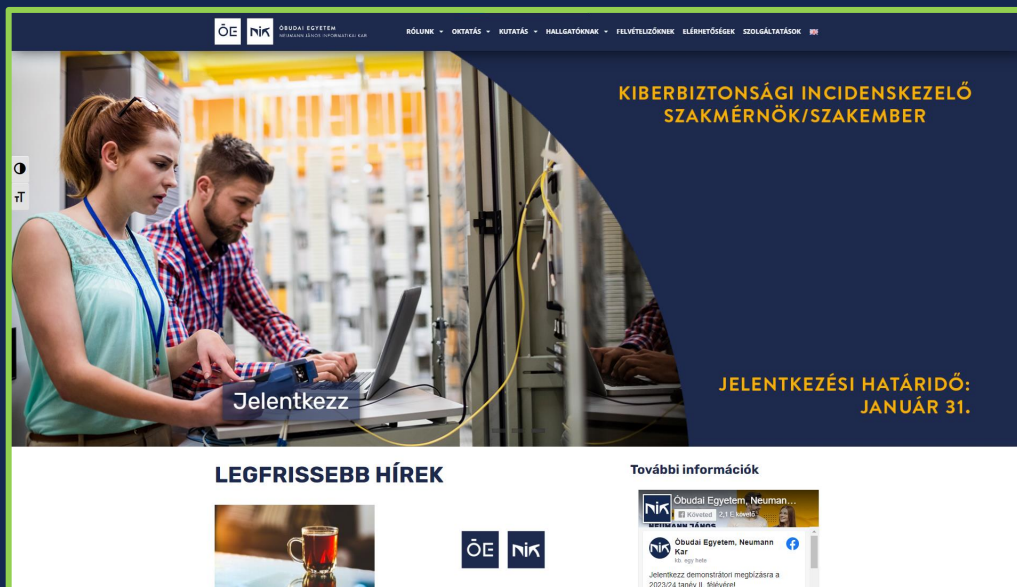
ÓE NIK ÓBUDAI EGYETEM NEUMANN JÁNOS INFORMATIKAI KAR

RÓLUNK OKTATÁS KUTATÁS HALLGATÓKNAK FELVÉTELIZŐKNEK ELÉRHETŐSÉGEK SZOLGÁLTATÁSOK

KIBERBIZTONSÁGI INCIDENSKEZELŐ SZAKMÉRNÖK/SZAKEMBER

Jelentkezz

JELENTKEZÉSI HATÁRIDŐ: JANUÁR 31.

LEGFRISSEBB HÍREK

ÓE NIK

További információk

Óbudai Egyetem, Neumann...

Követed 2,1 E követő

Óbudai Egyetem, Neumann Kar

kb. egy hete

Jelentkezz demonstrátori megbízásra a 2023/24 tanév II. félévére!